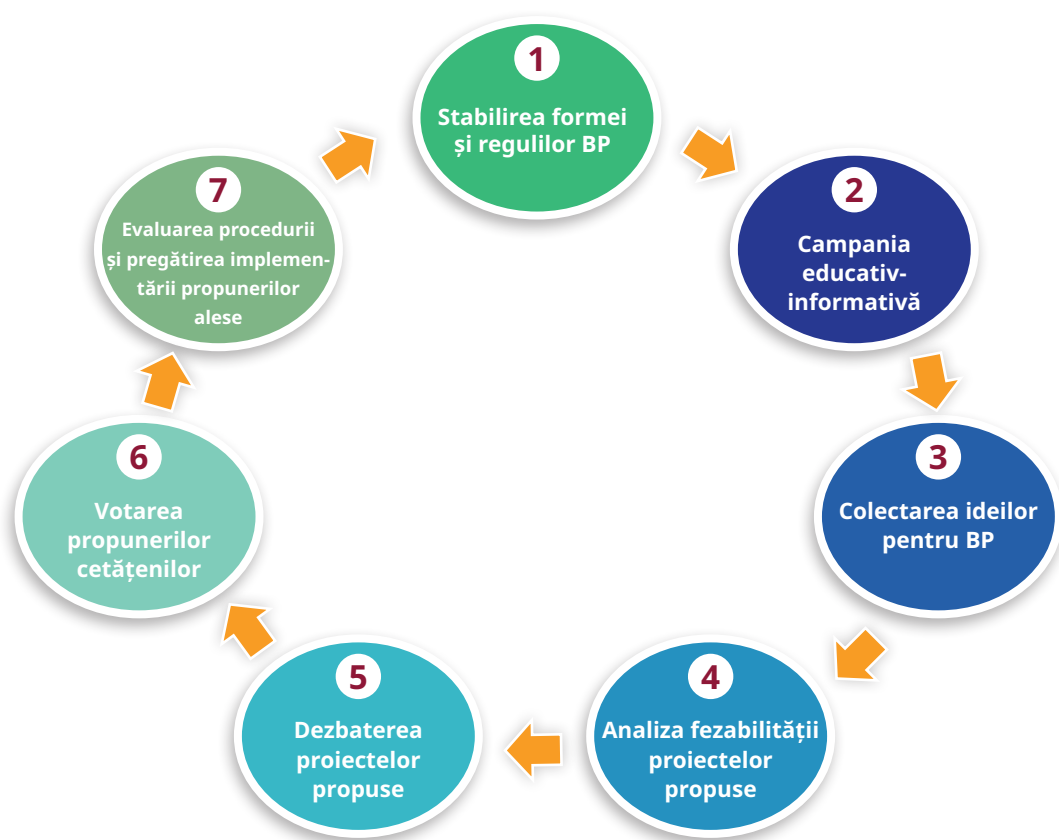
1
Stabilirea formei și regulilor BP

2
Campania educativ-informativă

3
Colectarea ideilor pentru BP

4
Analiza fezabilității proiectelor propuse

5
Dezbaterea proiectelor propuse

6
Votarea propunerilor cetățenilor

7
Evaluarea procedurii și pregătirea implementării propunerilor alese